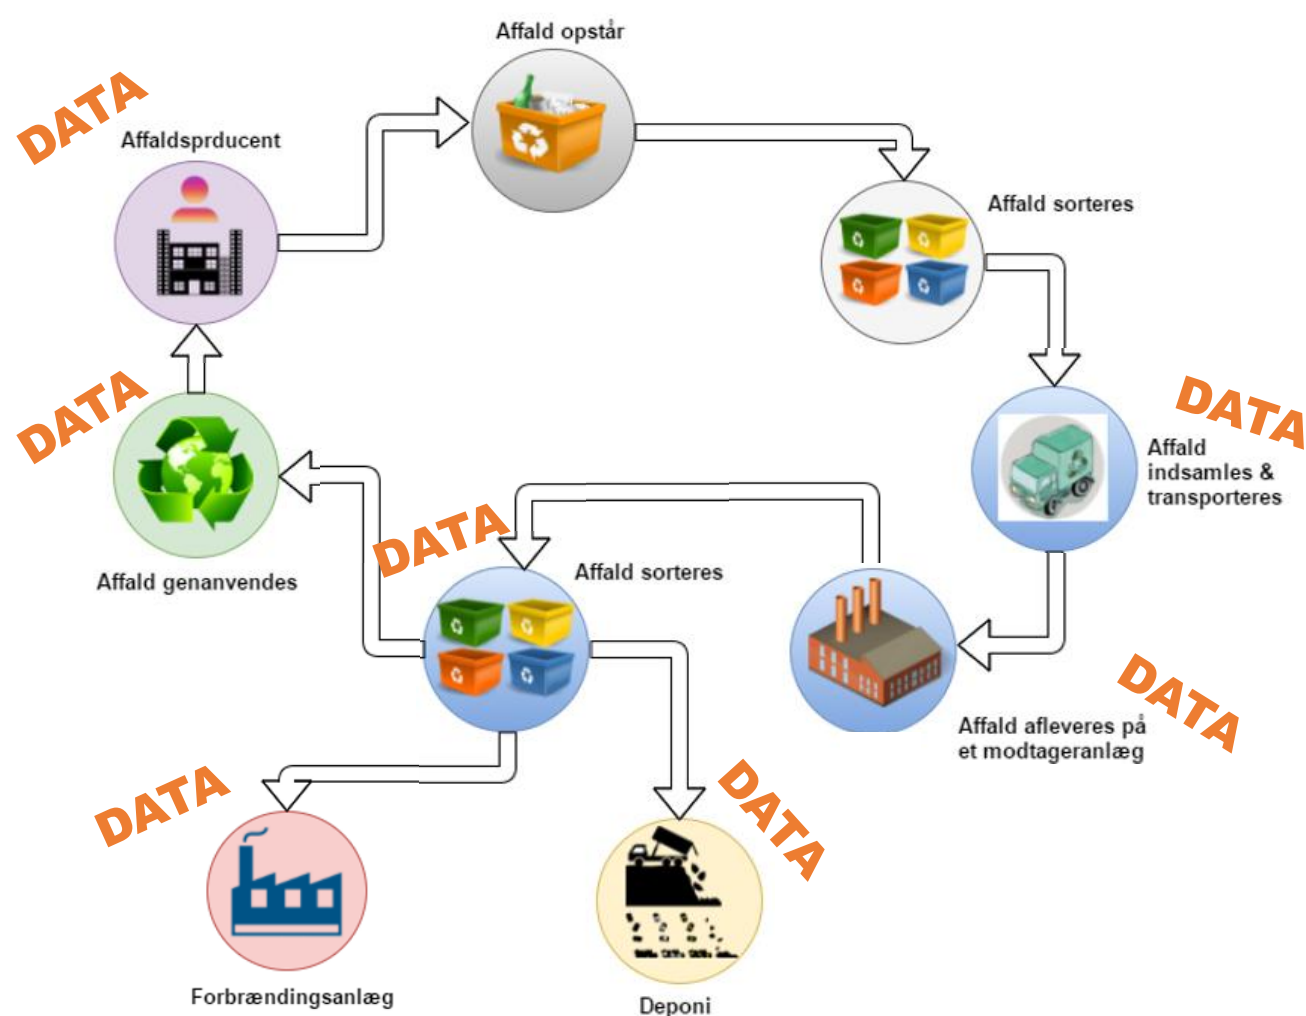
Affald opstår

DATA

Affaldsprducent

Affald sorteres

DATA

Affald indsamles & transporteres

DATA

DATA

Affald genanvendes

Affald sorteres

DATA

Affald afleveres på et modtageranlæg

DATA

DATA

Forbrændingsanlæg

Deponi